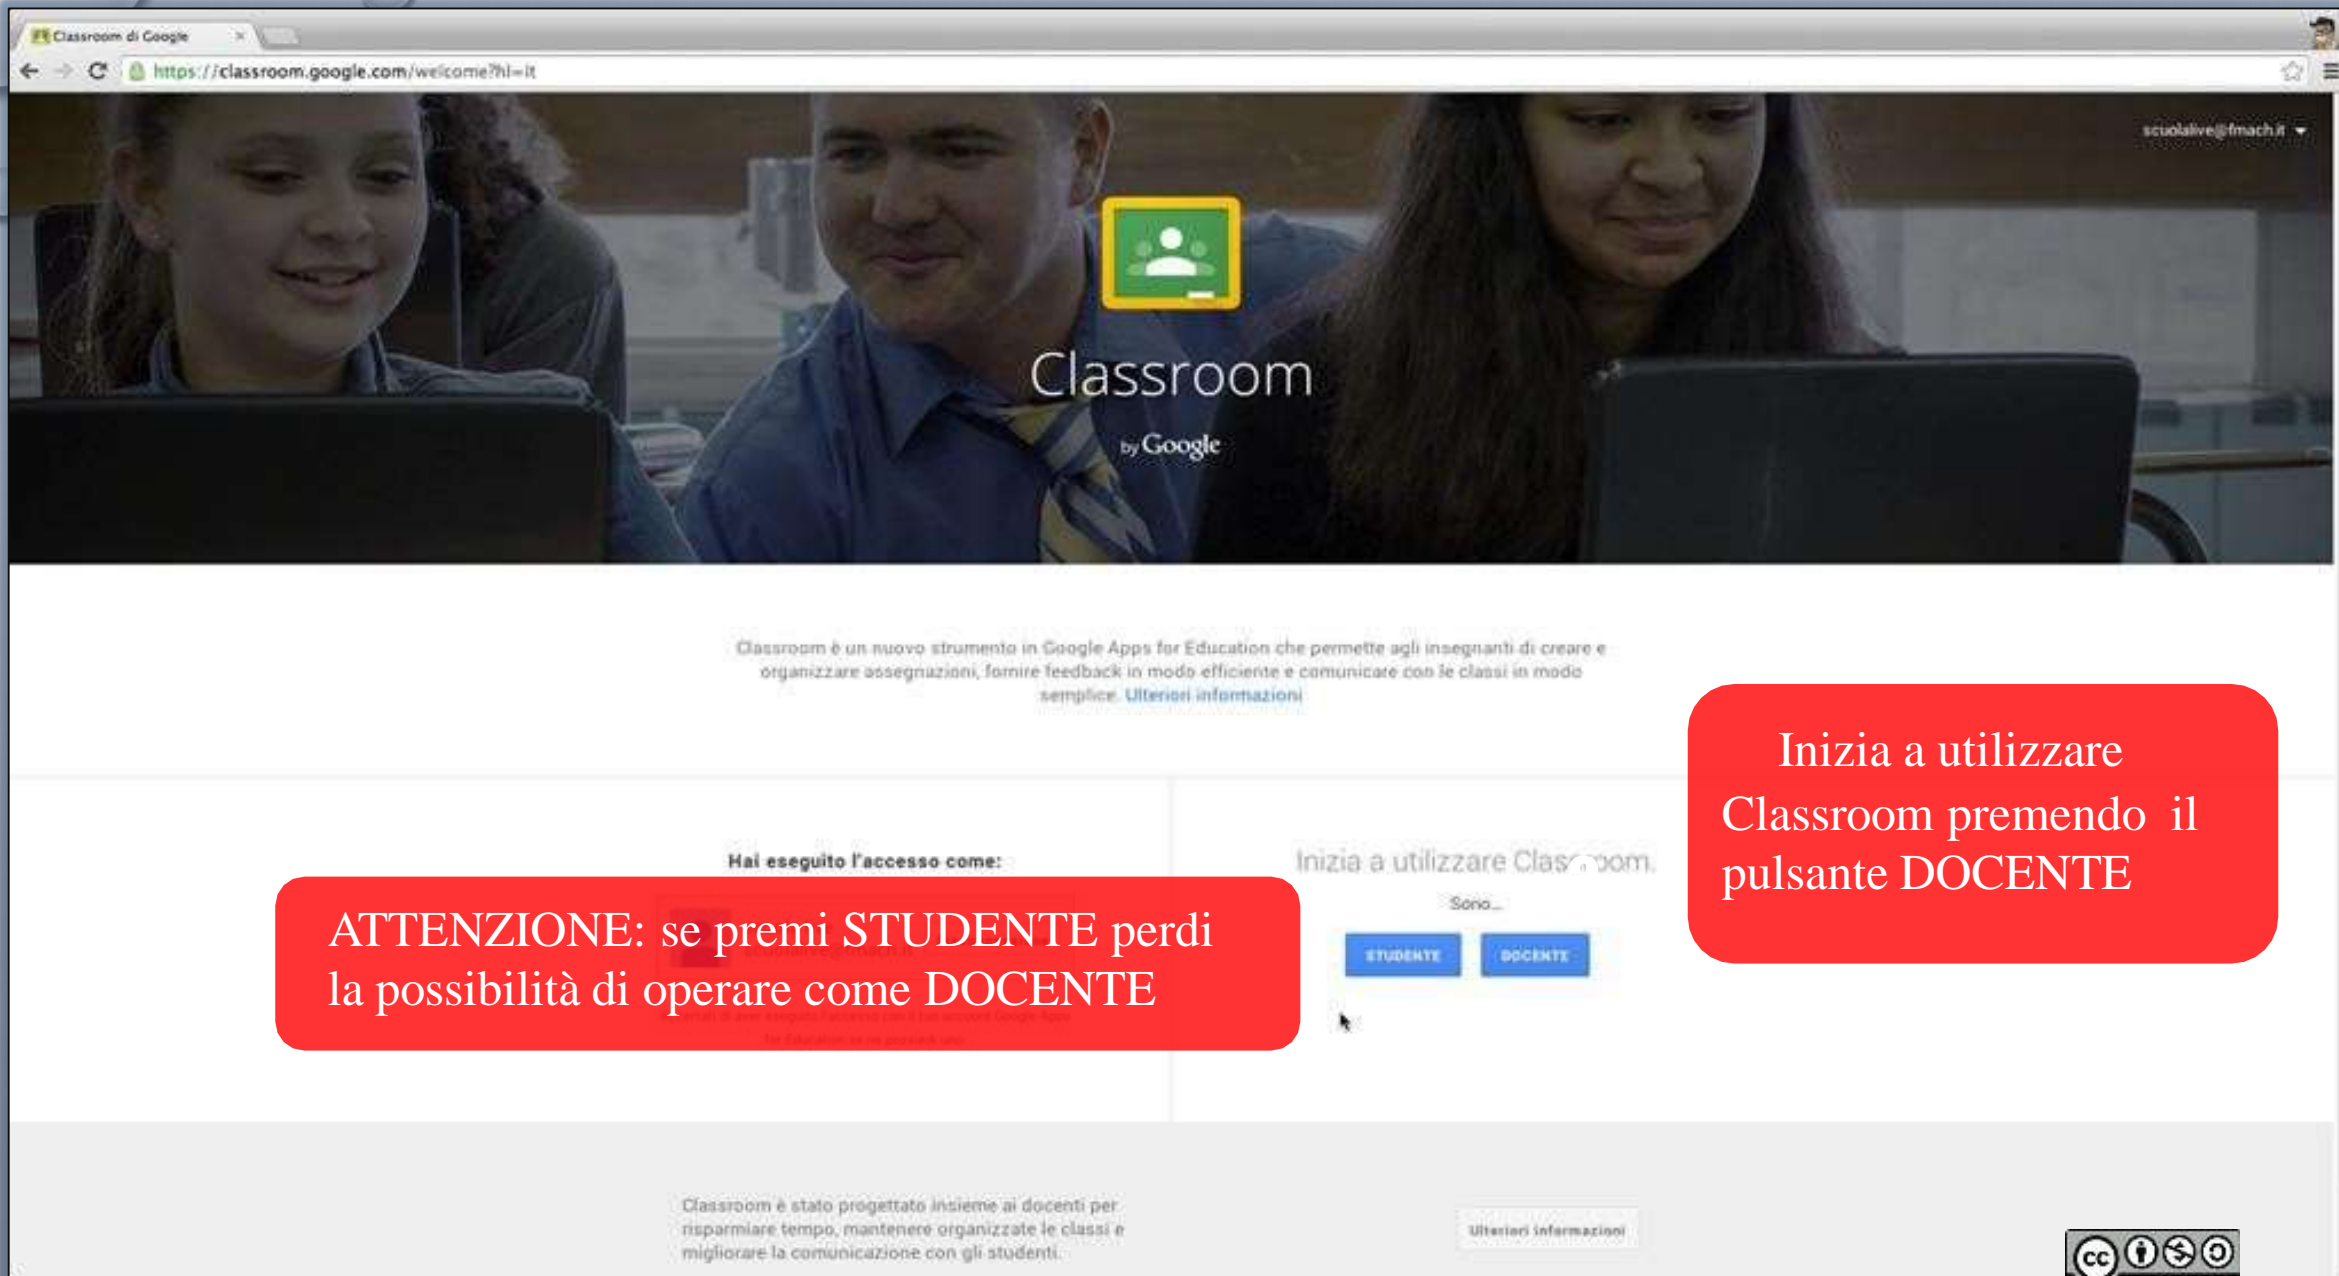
Classroom di Google

https://classroom.google.com/welcome?hl=it

scuolalive@fmach.it

Classroom

by Google

Classroom è un nuovo strumento in Google Apps for Education che permette agli insegnanti di creare e organizzare assegnazioni, fornire feedback in modo efficiente e comunicare con le classi in modo semplice. Ulteriori informazioni

Inizia a utilizzare Classroom premendo il pulsante DOCENTE

Hai eseguito l'accesso come:

Inizia a utilizzare Classroom.

Sono...

STUDENTE DOCENTE

ATTENZIONE: se premi STUDENTE perdi la possibilità di operare come DOCENTE

Classroom è stato progettato insieme ai docenti per risparmiare tempo, mantenere organizzate le classi e migliorare la comunicazione con gli studenti.

Ulteriori informazioni